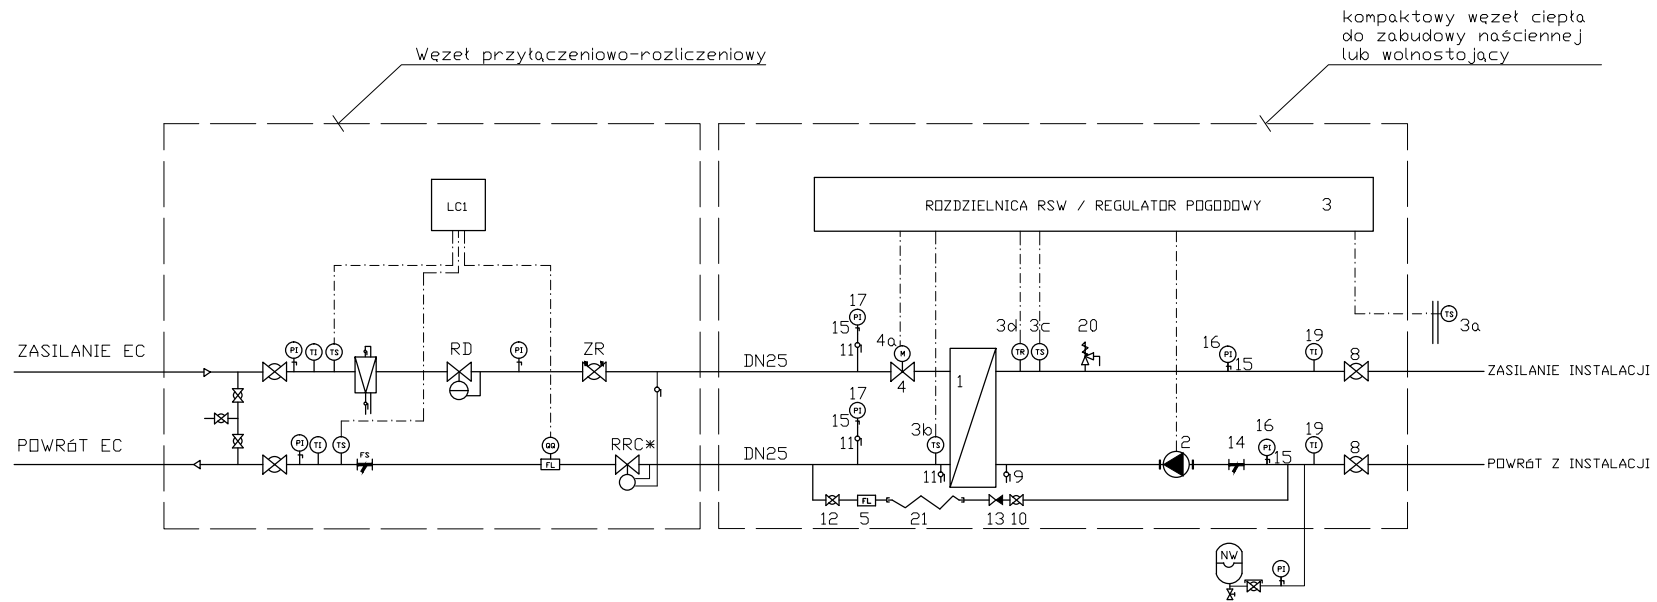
kompaktowy węzeł ciepła do zabudowy naściennej lub wolnostojący

Węzeł przyłączeniowo-rozliczeniowy

LC1

ROZDZIELNICA RSW / REGULATOR POGODOWY 3

ZASILANIE EC

PI TI TS

RD

PI

ZR

DN25

17 PI 15 11

4a M 4

1

3d 3c TR TS

20

16 PI 15

19 TI

8

TS 3a

ZASILANIE INSTALACJI

POWRÓT EC

PI TI TS

FS

QQ FL

RRC*

DN25

17 PI 15 11

3b TS 11

9

2

14

16 PI 15

19 TI

8

POWRÓT Z INSTALACJI

12 FL 5 21 13 10

NW

PI